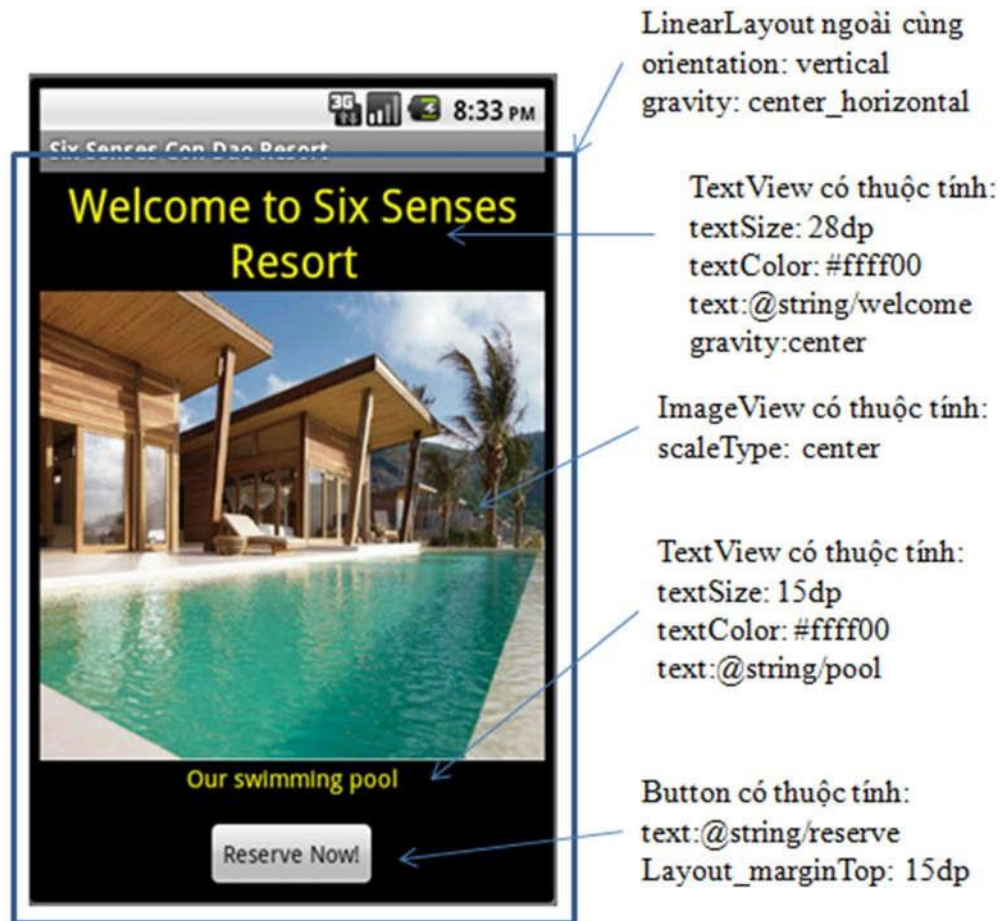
LinearLayout ngoài cùng
orientation: vertical
gravity: center_horizontal

3G 8:33 PM

Six Senses Con Dao Resort

Welcome to Six Senses Resort

TextView có thuộc tính:
textSize: 28dp
textColor: #ffff00
text:@string/welcome
gravity:center

ImageView có thuộc tính:
scaleType: center

TextView có thuộc tính:
textSize: 15dp
textColor: #ffff00
text:@string/pool

Our swimming pool

Reserve Now!

Button có thuộc tính:
text:@string/reserve
Layout_marginTop: 15dp